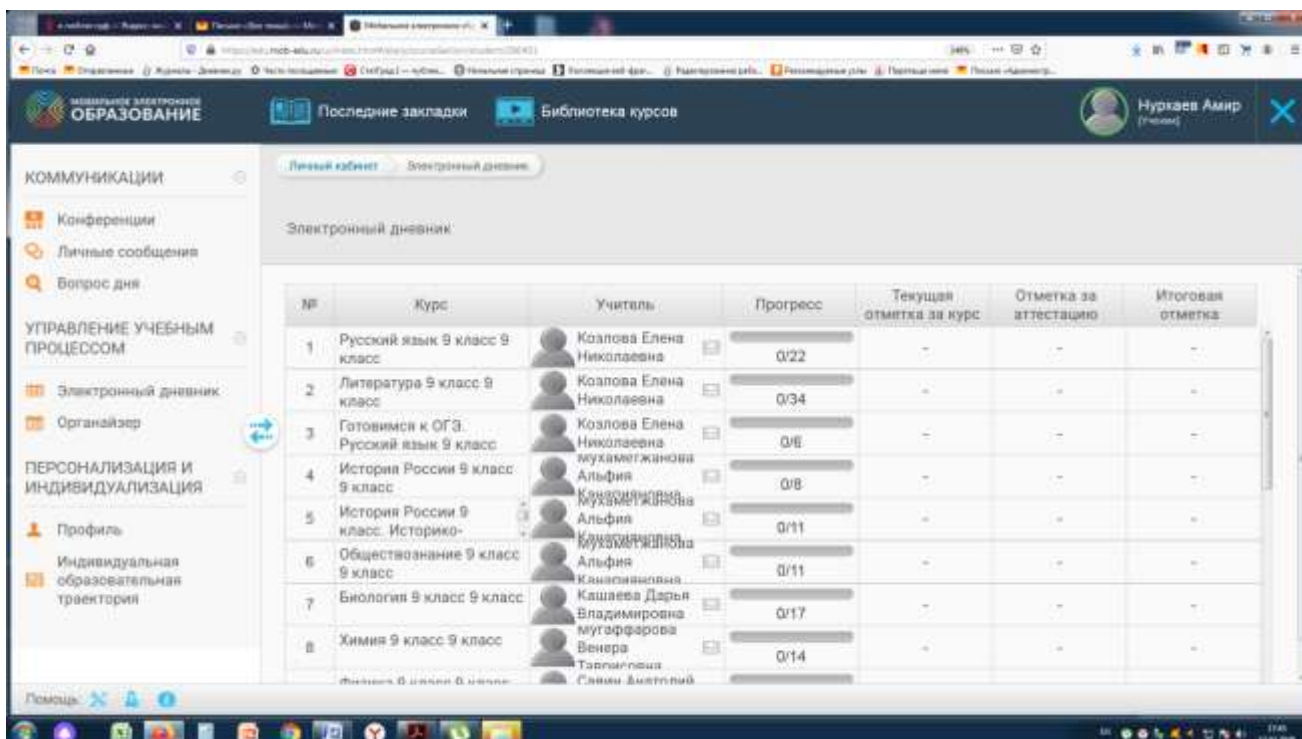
МОБИЛЬНОЕ ЭЛЕКТРОННОЕ ОБРАЗОВАНИЕ

Последние закладки

Библиотека курсов

Нурхаев Амир
[Ученик]

КОММУНИКАЦИИ

Конференции

Личные сообщения

Вопрос дня

УПРАВЛЕНИЕ УЧЕБНЫМ ПРОЦЕССОМ

Электронный дневник

Органайзер

ПЕРСОНАЛИЗАЦИЯ И ИНДИВИДУАЛИЗАЦИЯ

Профиль

Индивидуальная образовательная траектория

Личный кабинет

Электронный дневник

Электронный дневник

| № | Курс | Учитель | Прогресс | Текущая отметка за курс | Отметка за аттестацию | Итоговая отметка |
|---|---|---|---|---|---|---|
| 1 | Русский язык 9 класс 9 класс | Козлова Елена Николаевна | 0/22 | - | - | - |
| 2 | Литература 9 класс 9 класс | Козлова Елена Николаевна | 0/34 | - | - | - |
| 3 | Готовимся к ОГЭ. Русский язык 9 класс | Козлова Елена Николаевна | 0/6 | - | - | - |
| 4 | История России 9 класс 9 класс | Мухаметжанова Альфия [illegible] | 0/8 | - | - | - |
| 5 | История России 9 класс. Историко- | Мухаметжанова Альфия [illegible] | 0/11 | - | - | - |
| 6 | Обществознание 9 класс 9 класс | Мухаметжанова Альфия Канапияновна | 0/11 | - | - | - |
| 7 | Биология 9 класс 9 класс | Кашаева Дарья Владимировна | 0/17 | - | - | - |
| 8 | Химия 9 класс 9 класс | Музаффарова Венера Тавпиковна | 0/14 | - | - | - |
| | Физика 9 класс 9 класс | Савин Анатолий | | | | |

Помощь